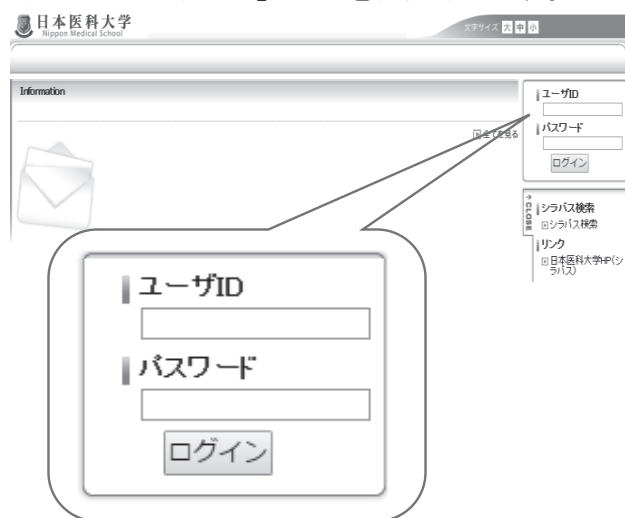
日本医科大学
Nippon Medical School

文字サイズ 大 中 小

Information

全てを見る

ユーザID

パスワード

ログイン

CLOSE

シラバス検索
シラバス検索

リンク
日本医科大学HP(シラバス)

ユーザID

パスワード

ログイン